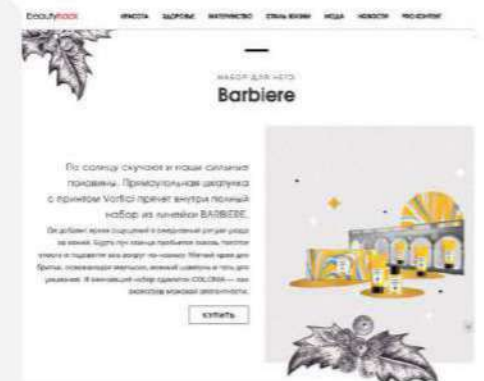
beautyhack КРАСОТА ЗДОРОВЬЕ МАТЕРИНСТВО СТИЛЬ ЖИЗНИ МОДА НОВОСТИ PRO КОНТЕНТ

НАБОР ДЛЯ НЕГО

Barbiere

По солнцу скучают и наши сильные половины. Прямоугольная шкатулка с принтом Vortici прячет внутри полный набор из линейки BARBIERE.

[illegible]

КУПИТЬ